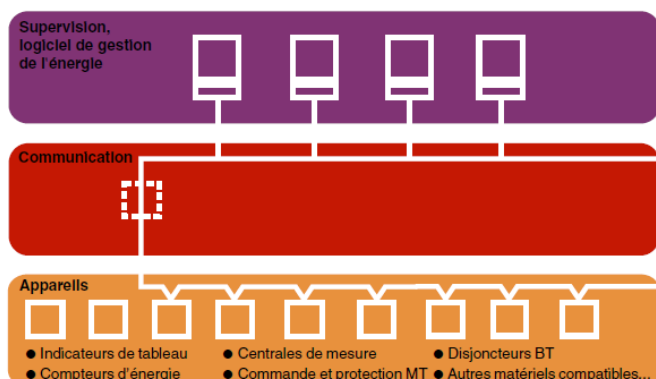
Supervision, logiciel de gestion de l'énergie

Communication

Appareils

● Indicateurs de tableau
● Compteurs d'énergie

● Centrales de mesure
● Commande et protection MT

● Disjoncteurs BT
● Autres matériels compatibles...